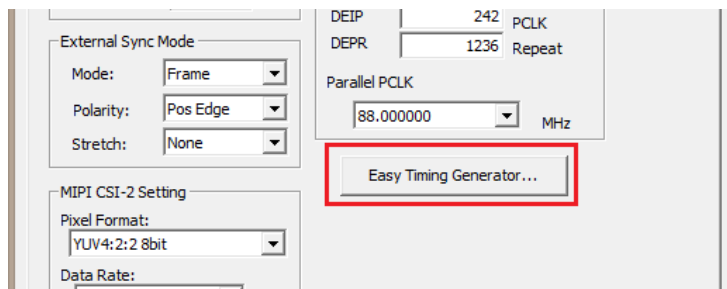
External Sync Mode
Mode: Frame
Polarity: Pos Edge
Stretch: None

DEIP 242 PCLK
DEPR 1236 Repeat
Parallel PCLK
88.000000 MHz

Easy Timing Generator...

MIPI CSI-2 Setting
Pixel Format:
YUV4:2:2 8bit
Data Rate: